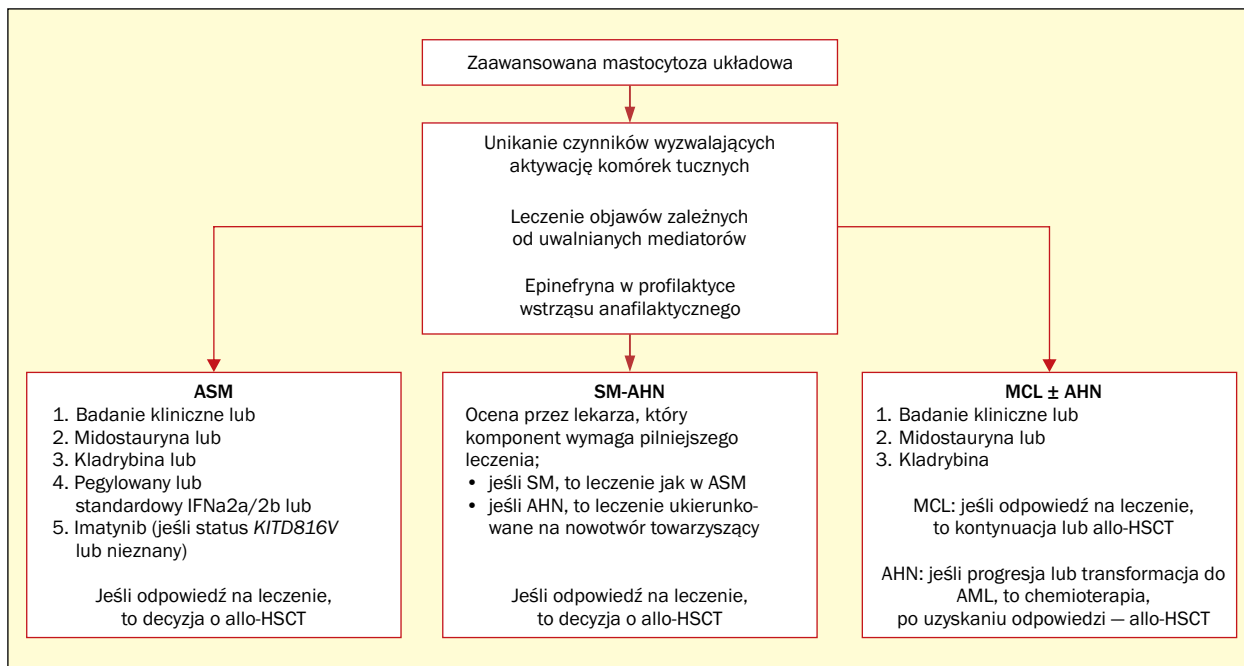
Zaawansowana mastocytoza układowa

Unikanie czynników wyzwalających aktywację komórek tucznych

Leczenie objawów zależnych od uwalnianych mediatorów

Epinefryna w profilaktyce wstrząsu anafilaktycznego

ASM
1. Badanie kliniczne lub
2. Midostauryna lub
3. Kladrybina lub
4. Pegylowany lub standardowy IFNa2a/2b lub
5. Imatynib (jeśli status *KITD816V* lub nieznany)

Jeśli odpowiedź na leczenie, to decyzja o allo-HSCT

SM-AHN
Ocena przez lekarza, który komponent wymaga pilniejszego leczenia;
• jeśli SM, to leczenie jak w ASM
• jeśli AHN, to leczenie ukierunkowane na nowotwór towarzyszący

Jeśli odpowiedź na leczenie, to decyzja o allo-HSCT

MCL ± AHN
1. Badanie kliniczne lub
2. Midostauryna lub
3. Kladrybina

MCL: jeśli odpowiedź na leczenie, to kontynuacja lub allo-HSCT

AHN: jeśli progresja lub transformacja do AML, to chemioterapia, po uzyskaniu odpowiedzi — allo-HSCT